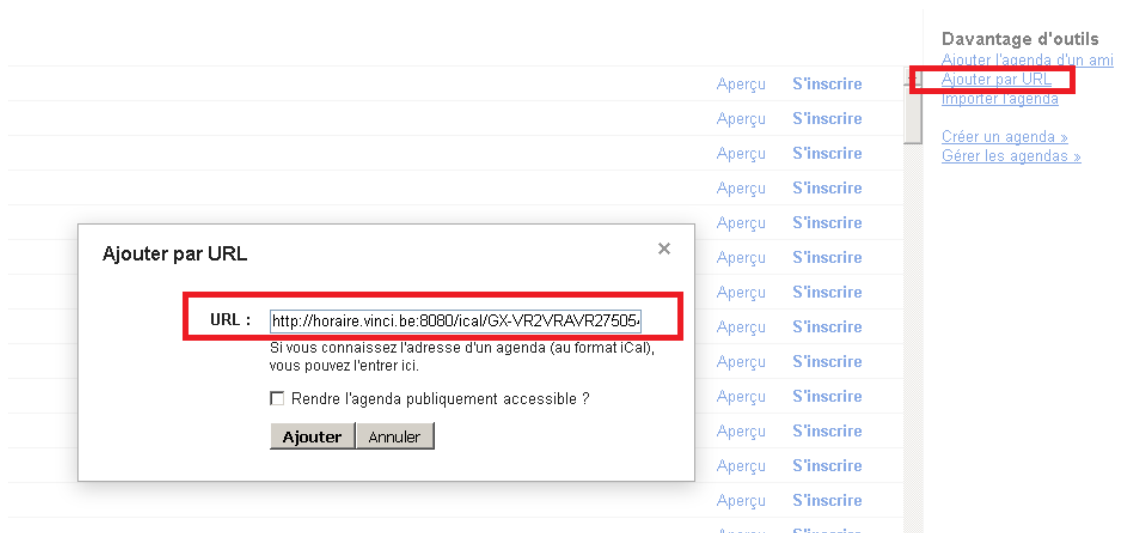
Davantage d'outils
Ajouter l'agenda d'un ami
Ajouter par URL
Importer l'agenda

Créer un agenda »
Gérer les agendas »

Aperçu S'inscrire
Aperçu S'inscrire
Aperçu S'inscrire
Aperçu S'inscrire
Aperçu S'inscrire
Aperçu S'inscrire
Aperçu S'inscrire
Aperçu S'inscrire
Aperçu S'inscrire
Aperçu S'inscrire
Aperçu S'inscrire
Aperçu S'inscrire
Aperçu S'inscrire
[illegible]

Ajouter par URL
×

URL : http://horaire.vinci.be:8080/ical/GX-VR2VRAVR27505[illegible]
Si vous connaissez l'adresse d'un agenda (au format iCal), vous pouvez l'entrer ici.

☐ Rendre l'agenda publiquement accessible ?

Ajouter Annuler